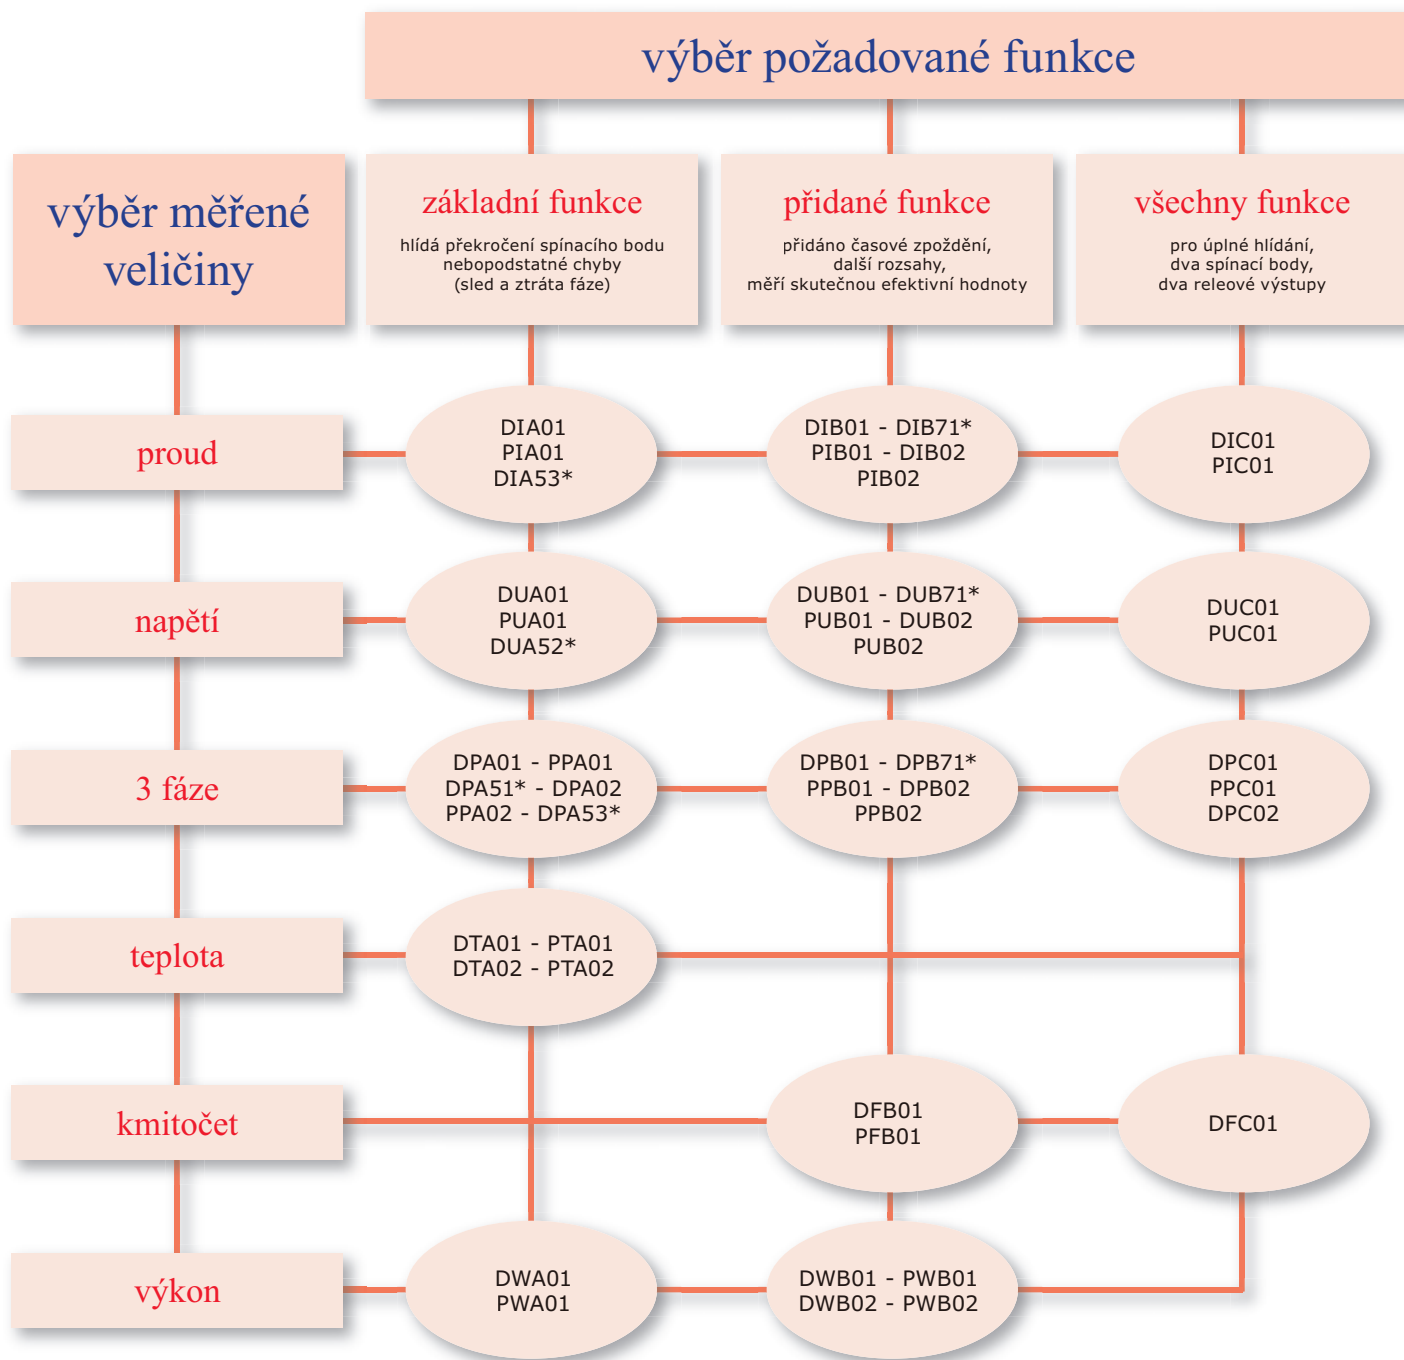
výběr požadované funkce

výběr měřené veličiny

základní funkce
hlídá překročení spínacího bodu nebopodstatné chyby (sled a ztráta fáze)

přidané funkce
přidáno časové zpoždění, další rozsahy, měří skutečnou efektivní hodnoty

všechny funkce
pro úplné hlídání, dva spínací body, dva releové výstupy

proud
DIA01
PIA01
DIA53*

DIB01 - DIB71*
PIB01 - DIB02
PIB02

DIC01
PIC01

napětí
DUA01
PUA01
DUA52*

DUB01 - DUB71*
PUB01 - DUB02
PUB02

DUC01
PUC01

3 fáze
DPA01 - PPA01
DPA51* - DPA02
PPA02 - DPA53*

DPB01 - DPB71*
PPB01 - DPB02
PPB02

DPC01
PPC01
DPC02

teplota
DTA01 - PTA01
DTA02 - PTA02

kmitočet
DFB01
PFB01

DFC01

výkon
DWA01
PWA01

DWB01 - PWB01
DWB02 - PWB02